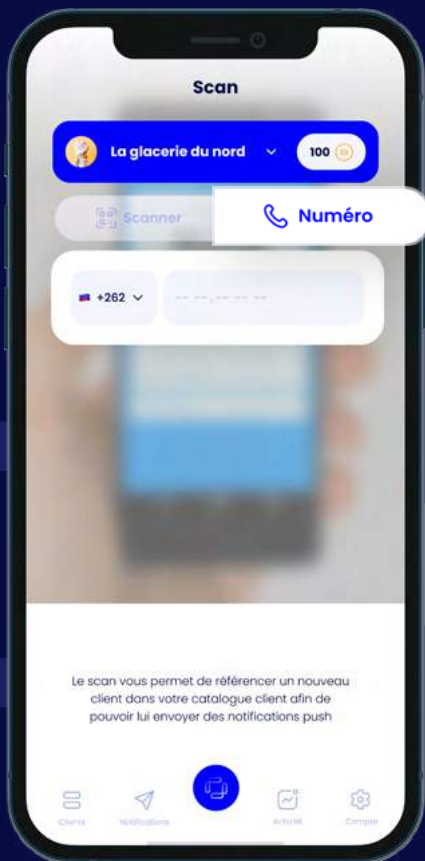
Scan

La glacerie du nord

100

Scanner

Numéro

+262

-- -- -- -- --

Le scan vous permet de référencer un nouveau client dans votre catalogue client afin de pouvoir lui envoyer des notifications push

Clients

Notifications

Activité

Compte